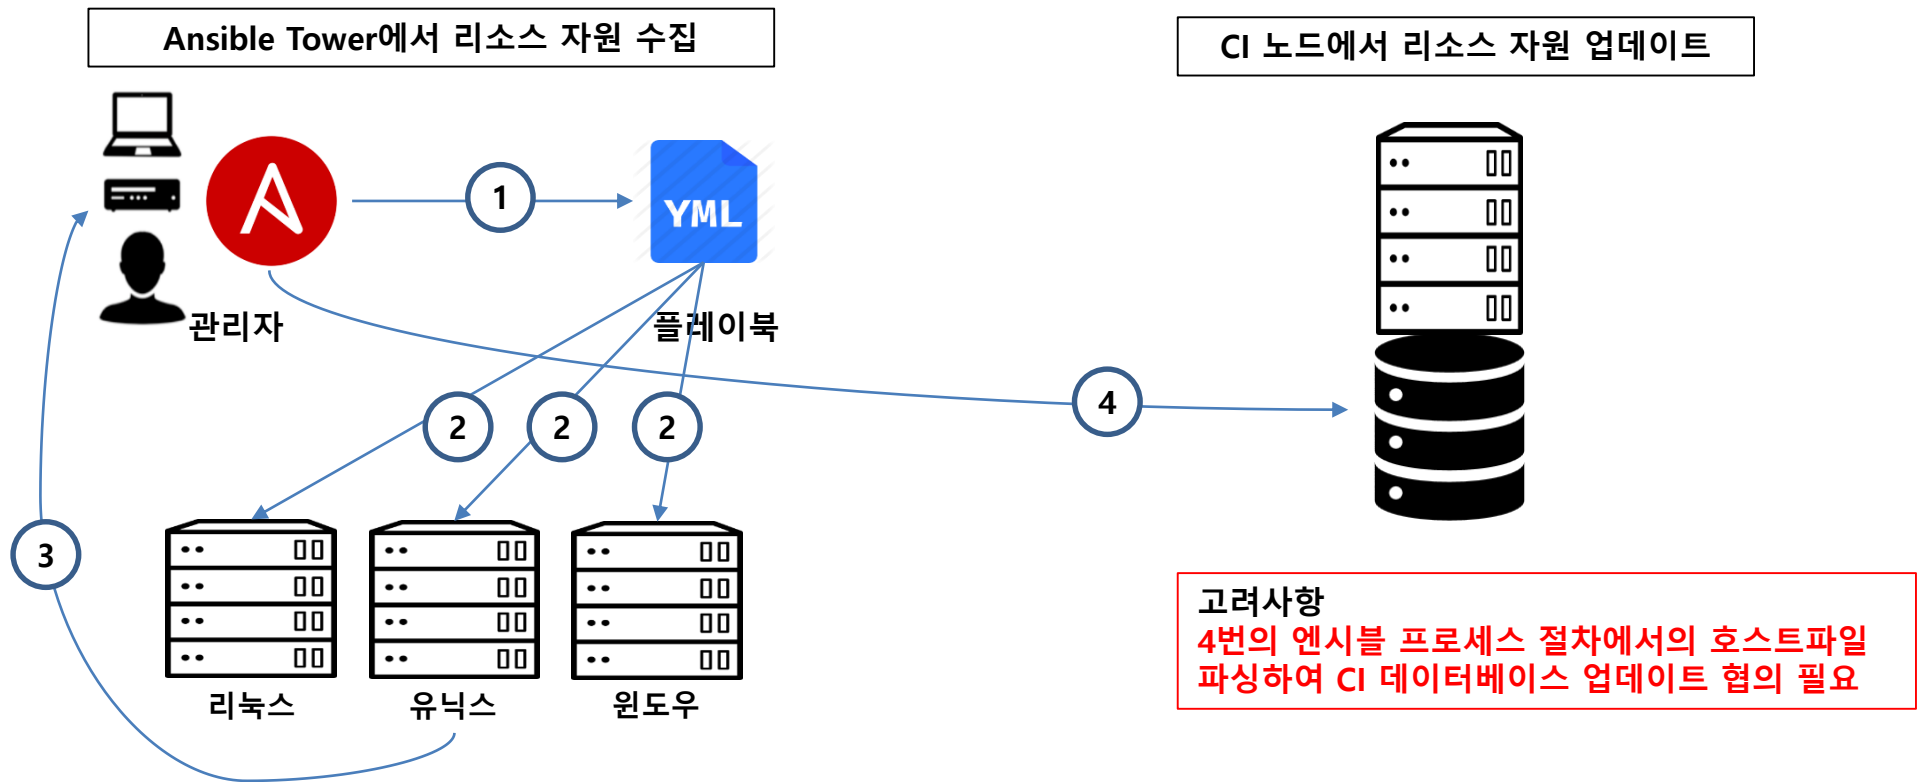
Ansible Tower에서 리소스 자원 수집

CI 노드에서 리소스 자원 업데이트

1

YML

관리자

플레이북

2

2

2

4

3

리눅스

유닉스

윈도우

고려사항
4번의 엔시블 프로세스 절차에서의 호스트파일 파싱하여 CI 데이터베이스 업데이트 협의 필요